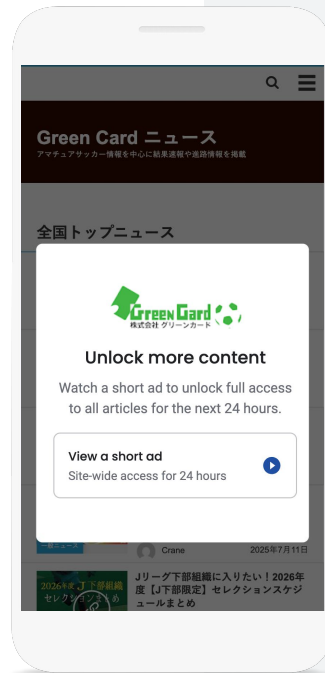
Green Card ニュース
アマチュアサッカー情報を中心に結果速報や進路情報を掲載

全国トップニュース

Green Gard
株式会社 グリーンカード

Unlock more content

Watch a short ad to unlock full access to all articles for the next 24 hours.

View a short ad
Site-wide access for 24 hours

一般ニュース
Crane 2025年7月11日

2026年度 J下部組織 セレクション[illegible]

Jリーグ下部組織に入りたい！2026年度【J下部限定】セレクションスケジュールまとめ